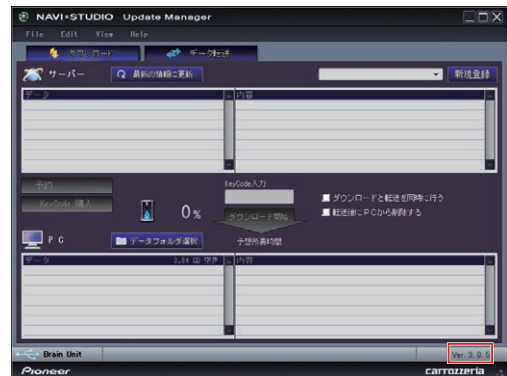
NAVI•STUDIO Update Manager

File Edit View Help

ダウンロード

データ転送

サーバー

最新の情報に更新

新規登録

データ

内容

予約

KeyCode 購入

0%

KeyCode入力

ダウンロード開始

ダウンロードと転送を同時に行う

転送後にPCから削除する

PC

データフォルダ選択

予想所要時間

データ

3.54 GB 空き

内容

Brain Unit

Ver. 3. 0. 5

Pioneer

carrozzeria